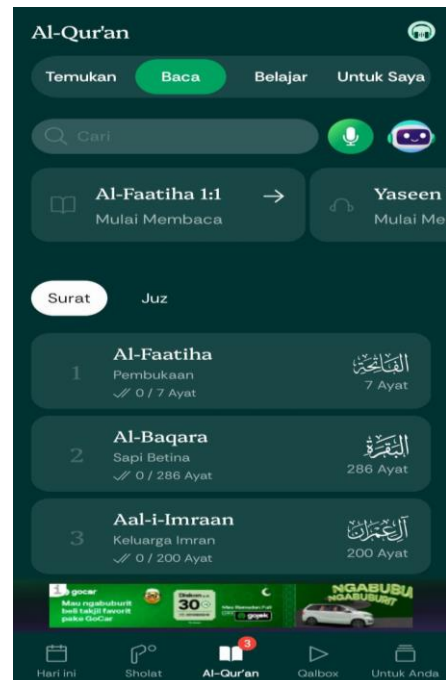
Al-Qur'an

Temukan Baca Belajar Untuk Saya

Cari

Al-Faatiha 1:1 →
Mulai Membaca

Yaseen
Mulai Me

Surat Juz

1 Al-Faatiha
Pembukaan
0 / 7 Ayat
الفَاتِحَة
7 Ayat

2 Al-Baqara
Sapi Betina
0 / 286 Ayat
البَقَرَة
286 Ayat

3 Aal-i-Imraan
Keluarga Imran
0 / 200 Ayat
آل عِمرَان
200 Ayat

gocar
Mau ngabuburit beli takjil favorit pake GoCar
30
NGABUBU NGABUBURIT

Hari ini Sholat Al-Qur'an 3 Qalbox Untuk Anda